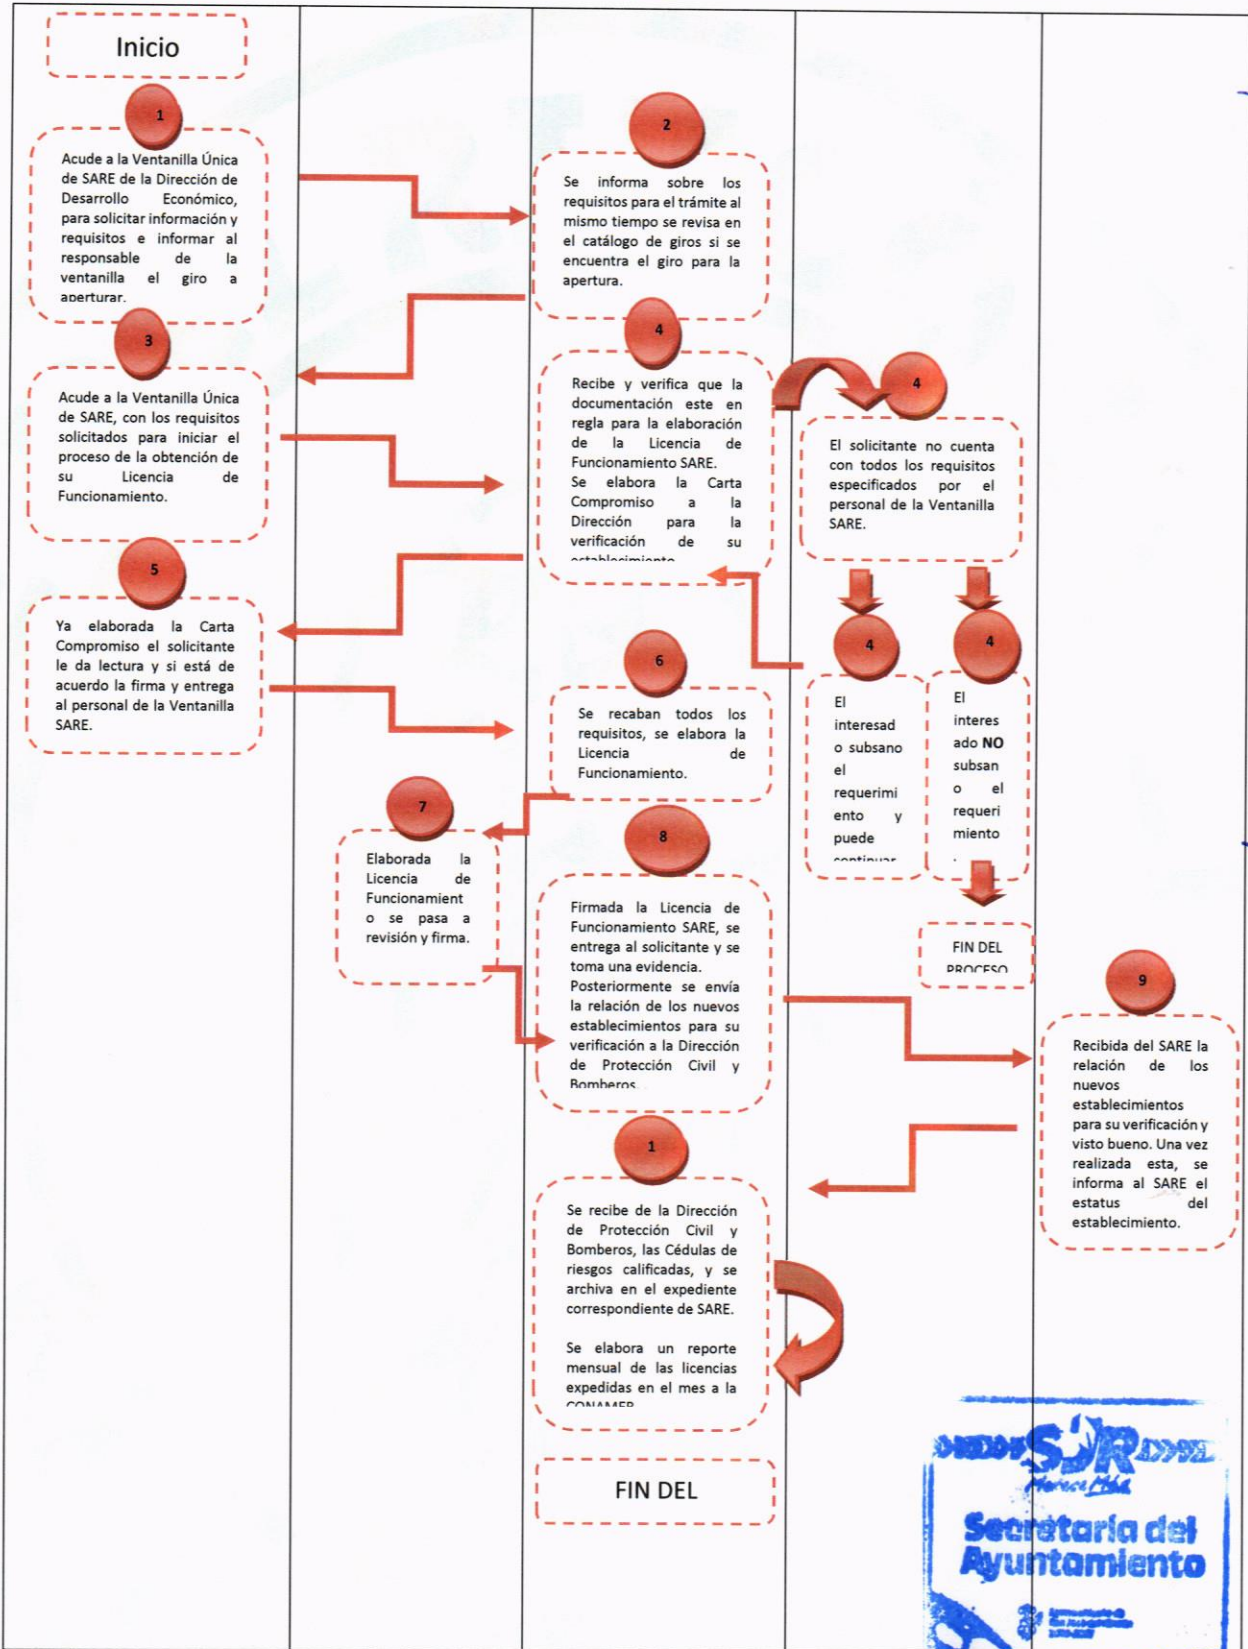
Inicio

1

Acude a la Ventanilla Única de SARE de la Dirección de Desarrollo Económico, para solicitar información y requisitos e informar al responsable de la ventanilla el giro a aperturar.

2

Se informa sobre los requisitos para el trámite al mismo tiempo se revisa en el catálogo de giros si se encuentra el giro para la apertura.

3

Acude a la Ventanilla Única de SARE, con los requisitos solicitados para iniciar el proceso de la obtención de su Licencia de Funcionamiento.

4

Recibe y verifica que la documentación este en regla para la elaboración de la Licencia de Funcionamiento SARE. Se elabora la Carta Compromiso a la Dirección para la verificación de su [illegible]

4

El solicitante no cuenta con todos los requisitos especificados por el personal de la Ventanilla SARE.

5

Ya elaborada la Carta Compromiso el solicitante le da lectura y si está de acuerdo la firma y entrega al personal de la Ventanilla SARE.

4

El interesado subsano el requerimiento y puede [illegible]

4

El interesado NO subsano el requerimiento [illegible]

6

Se recaban todos los requisitos, se elabora la Licencia de Funcionamiento.

7

Elaborada la Licencia de Funcionamiento se pasa a revisión y firma.

8

Firmada la Licencia de Funcionamiento SARE, se entrega al solicitante y se toma una evidencia. Posteriormente se envía la relación de los nuevos establecimientos para su verificación a la Dirección de Protección Civil y Bomberos.

FIN DEL PROCESO

9

Recibida del SARE la relación de los nuevos establecimientos para su verificación y visto bueno. Una vez realizada esta, se informa al SARE el estatus del establecimiento.

1

Se recibe de la Dirección de Protección Civil y Bomberos, las Cédulas de riesgos calificadas, y se archiva en el expediente correspondiente de SARE.

Se elabora un reporte mensual de las licencias expedidas en el mes a la CONAMER

FIN DEL

SJR
Secretaría del Ayuntamiento